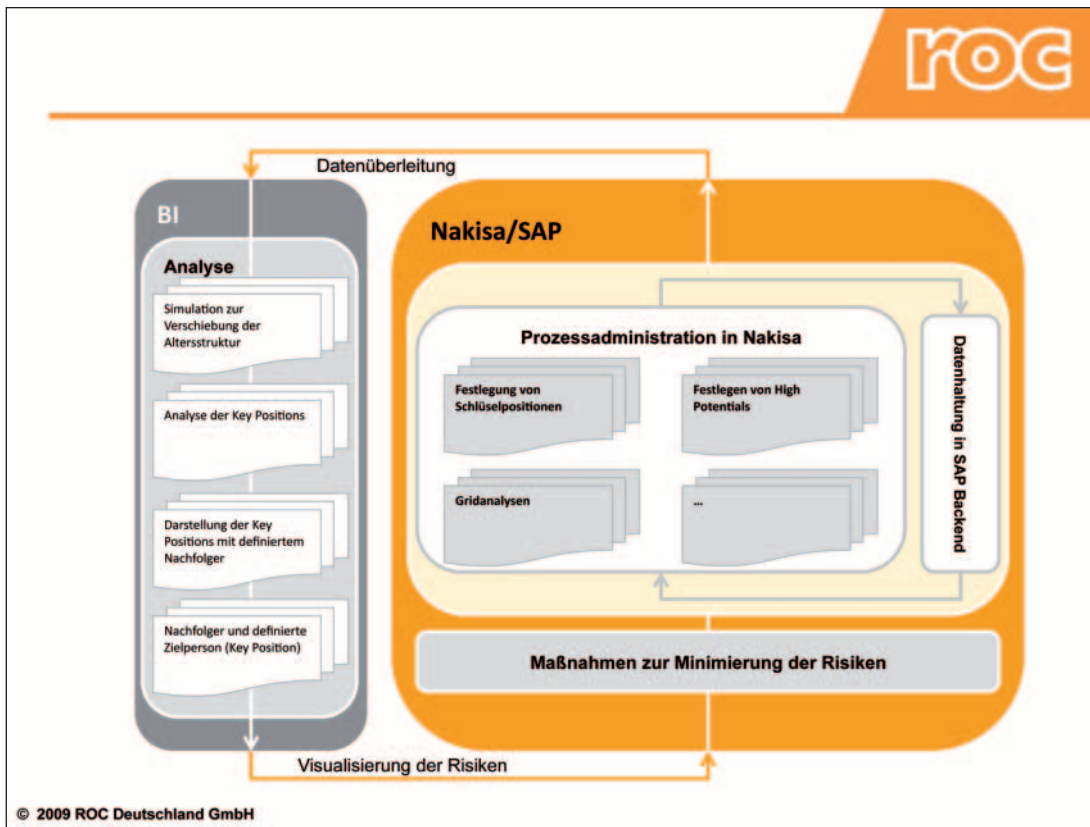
roc

Datenüberleitung

BI

Analyse

Simulation zur Verschiebung der Altersstruktur

Analyse der Key Positions

Darstellung der Key Positions mit definiertem Nachfolger

Nachfolger und definierte Zielperson (Key Position)

Nakisa/SAP

Prozessadministration in Nakisa

Festlegung von Schlüselpositionen

Festlegen von High Potentials

Gridanalysen

...

Datenhaltung in SAP Backend

Maßnahmen zur Minimierung der Risiken

Visualisierung der Risiken

© 2009 ROC Deutschland GmbH